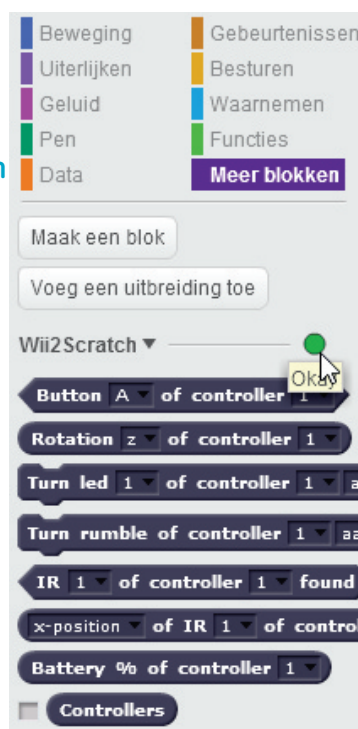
Beweging
Uiterlijken
Geluid
Pen
Data

Gebeurtenissen
Besturen
Waarnemen
Functies
Meer blokken

Maak een blok

Voeg een uitbreiding toe

Wii2Scratch ▾

Okay

Button A of controller 1

Rotation z of controller 1

Turn led 1 of controller 1 a

Turn rumble of controller 1 aa

IR 1 of controller 1 found

x-position of IR 1 of contro

Battery % of controller 1

Controllers